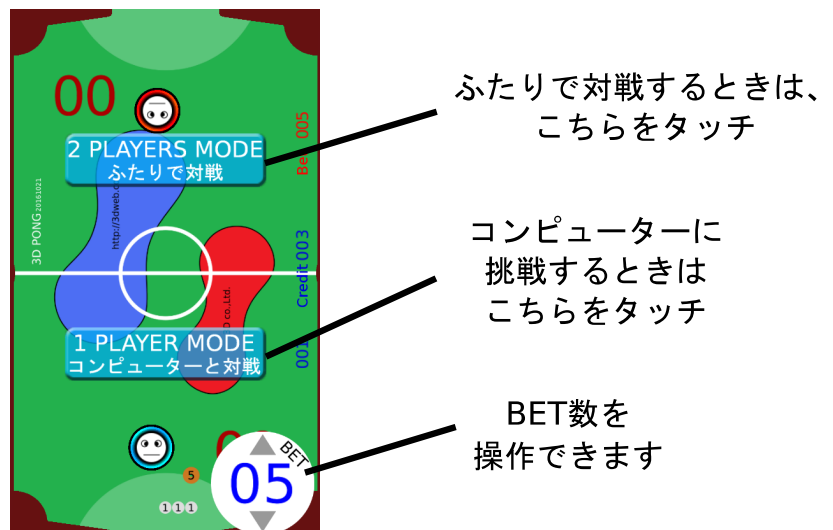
00

2 PLAYERS MODE
ふたりで対戦

Bet 005

3D PONG 2018.1021

http://3dweb.co

Credit 003

D co.,Ltd.

1 PLAYER MODE
コンピューターと対戦

001

0

5

BET

05

1 1 1

ふたりで対戦するときは、
こちらをタッチ

コンピューターに
挑戦するときは
こちらをタッチ

BET数を
操作できます